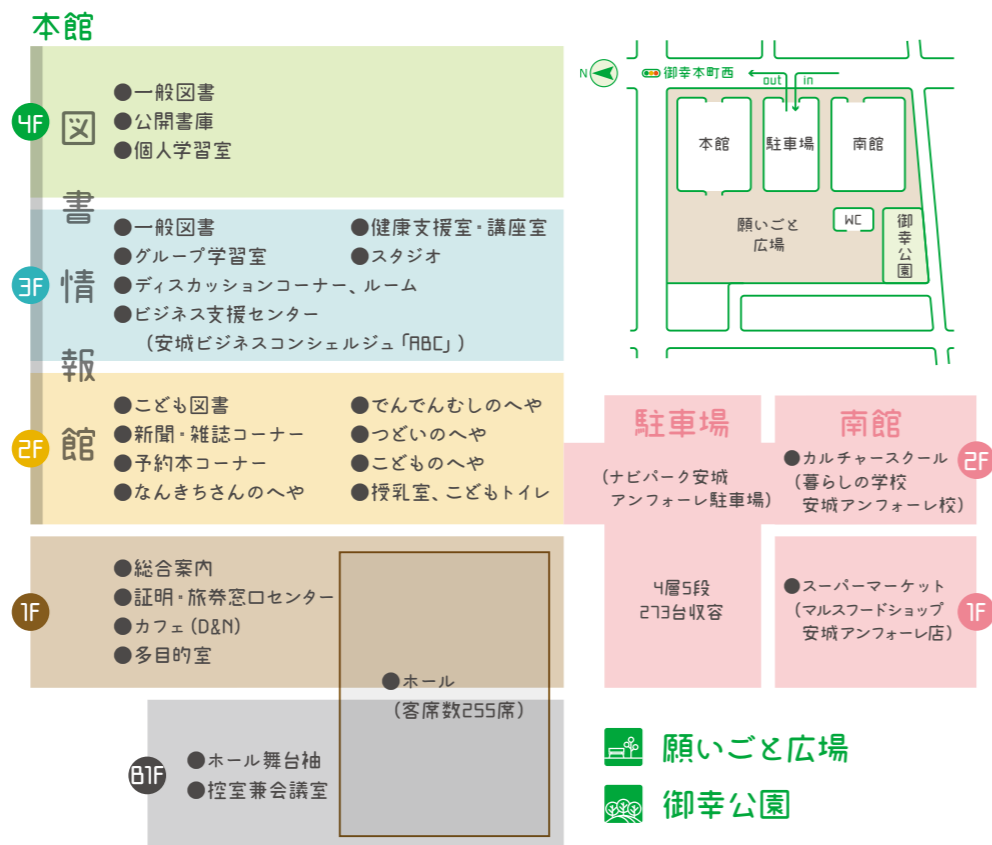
本館

4F
図書情報館
●一般図書
●公開書庫
●個人学習室

3F
●一般図書
●グループ学習室
●ディスカッションコーナー、ルーム
●ビジネス支援センター
（安城ビジネスコンシェルジュ「ABC」）
●健康支援室・講座室
●スタジオ

2F
●こども図書
●新聞・雑誌コーナー
●予約本コーナー
●なんきちさんのへや
●でんでんむしのへや
●つどいのへや
●こどものへや
●授乳室、こどもトイレ

1F
●総合案内
●証明・旅券窓口センター
●カフェ（D&N）
●多目的室
●ホール
（客席数255席）

B1F
●ホール舞台袖
●控室兼会議室

N
御幸本町西
out
in
本館
駐車場
南館
願いごと広場
WC
御幸公園

駐車場
（ナビパーク安城アンフォーレ駐車場）
4層5段
273台収容

南館
2F
●カルチャースクール
（暮らしの学校
安城アンフォーレ校）

1F
●スーパーマーケット
（マルスフードショップ
安城アンフォーレ店）

願いごと広場
御幸公園